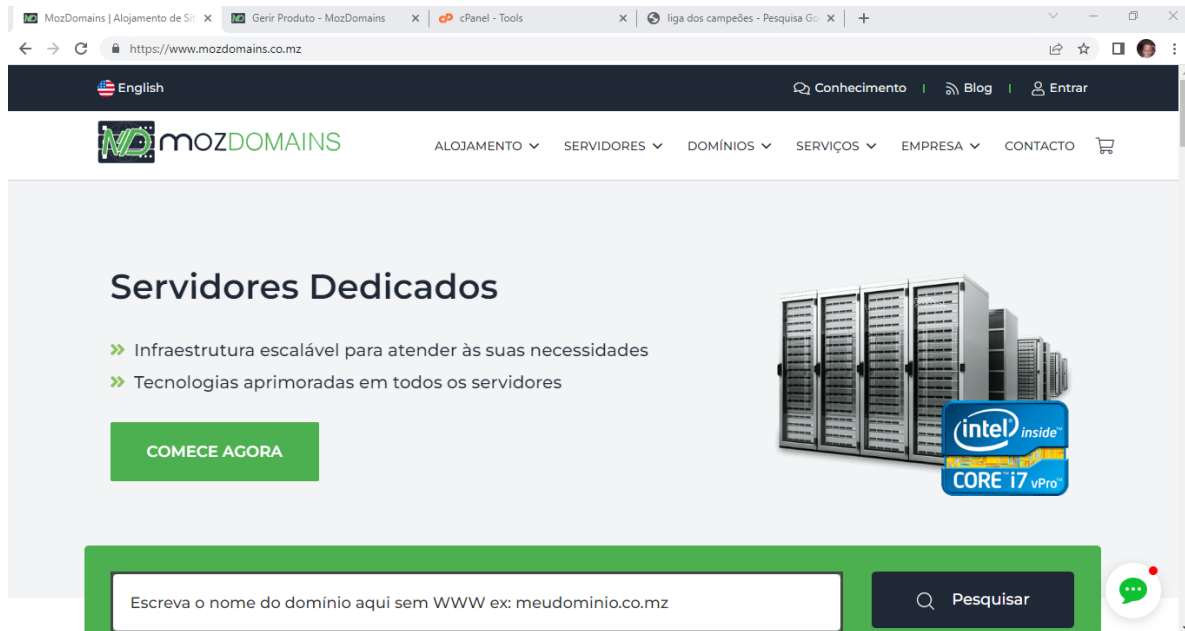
MozDomains | Alojamento de Si
Gerir Produto - MozDomains
cPanel - Tools
liga dos campeões - Pesquisa Go
https://www.mozdomains.co.mz

English
Conhecimento | Blog | Entrar

MOZDOMAINS
ALOJAMENTO SERVIDORES DOMÍNIOS SERVIÇOS EMPRESA CONTACTO

Servidores Dedicados

Infraestrutura escalável para atender às suas necessidades
Tecnologias aprimoradas em todos os servidores

COMECE AGORA

intel inside
CORE i7 vPro

Escreva o nome do domínio aqui sem WWW ex: meudominio.co.mz
Pesquisar